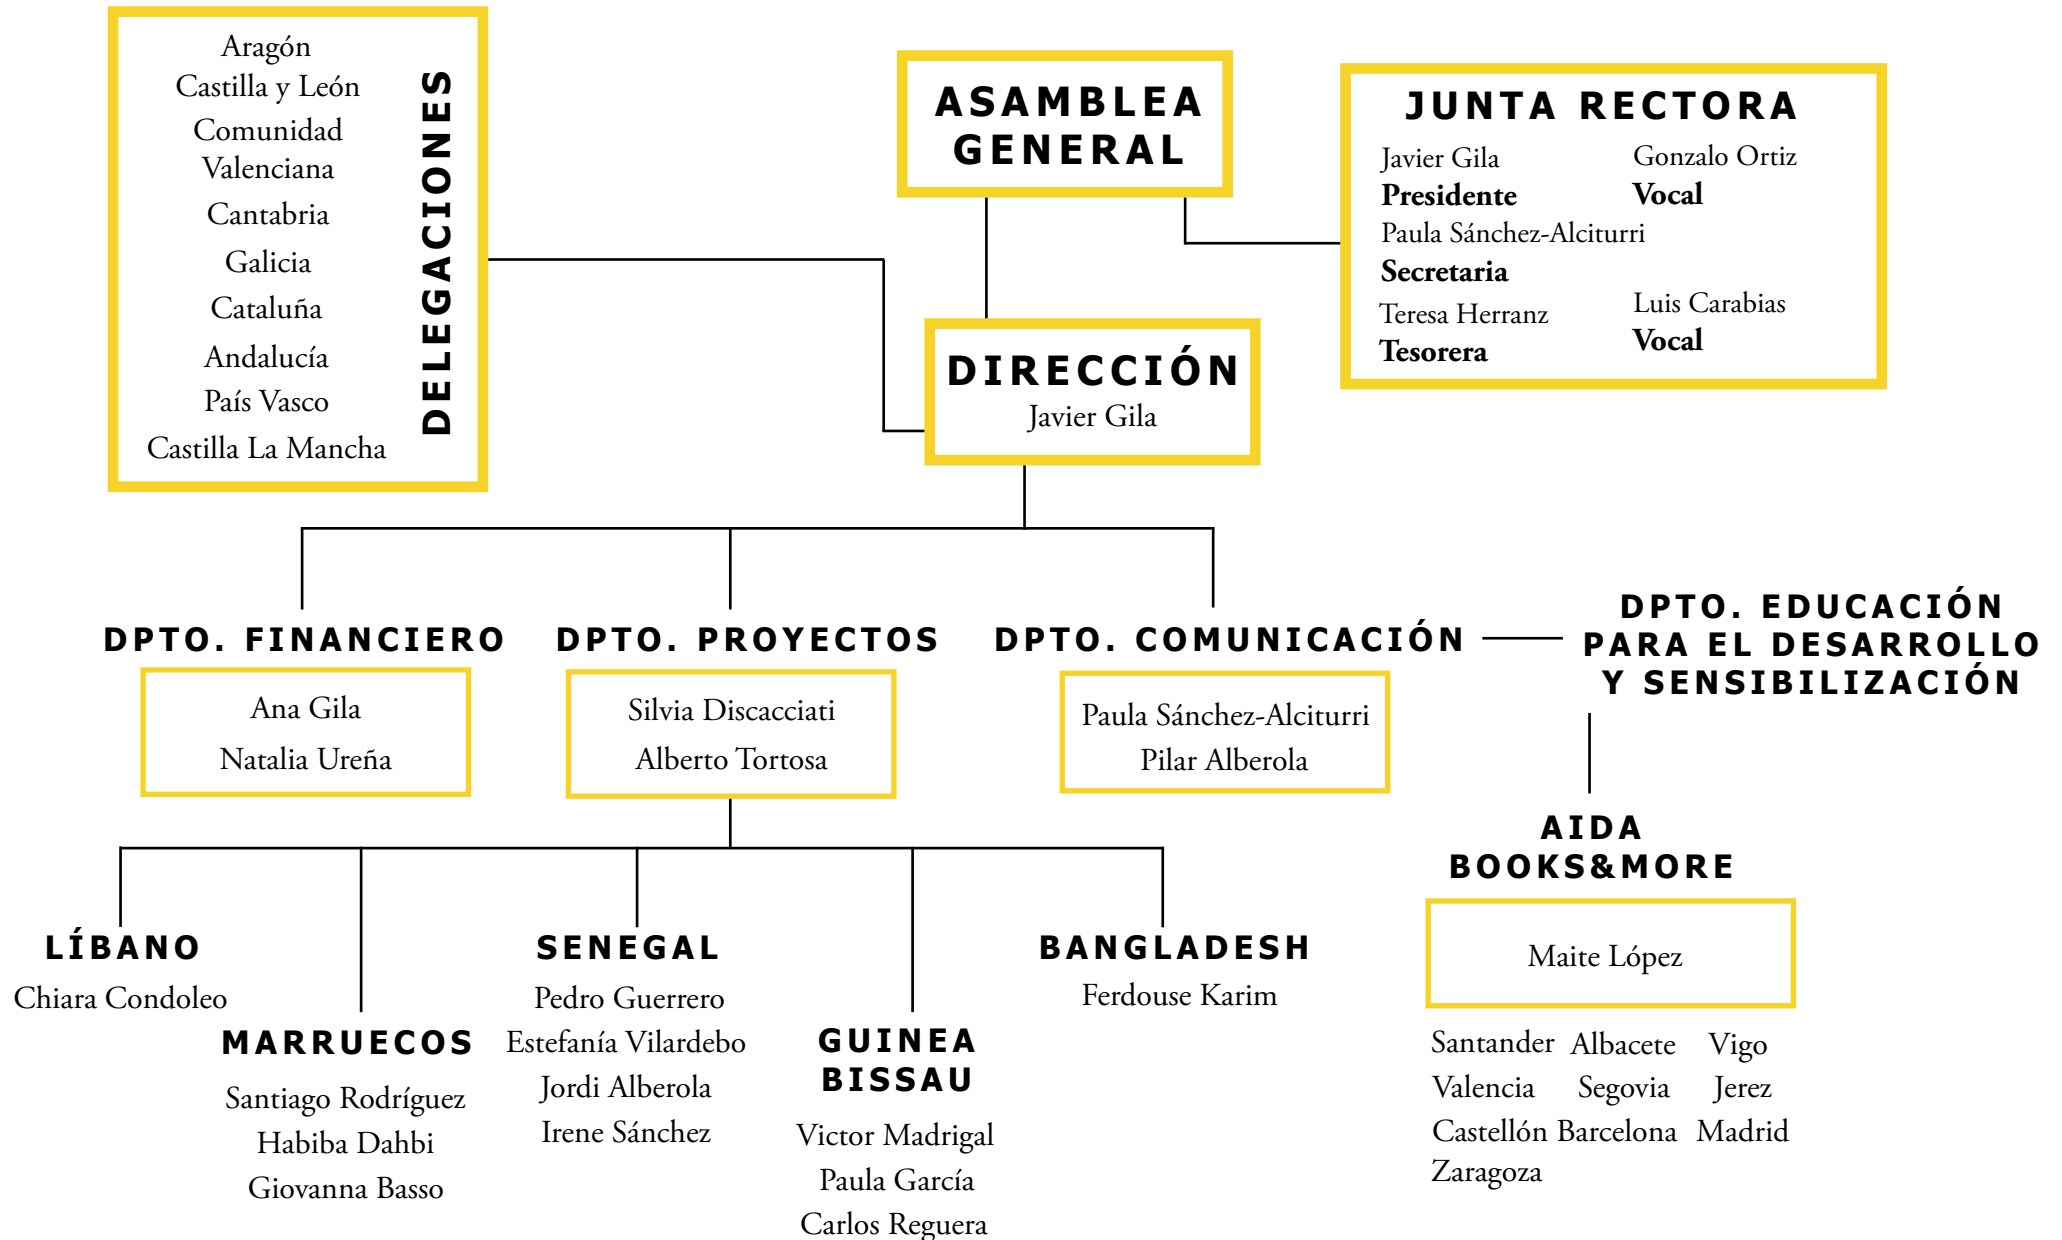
Aragón
Castilla y León
Comunidad Valenciana
Cantabria
Galicia
Cataluña
Andalucía
País Vasco
Castilla La Mancha

DELEGACIONES

ASAMBLEA GENERAL

JUNTA RECTORA

Javier Gila
Presidente

Gonzalo Ortiz
Vocal

Paula Sánchez-Alciturri
Secretaria

Teresa Herranz
Tesorera

Luis Carabias
Vocal

DIRECCIÓN
Javier Gila

DPTO. FINANCIERO
Ana Gila
Natalia Ureña

DPTO. PROYECTOS
Silvia Discacciati
Alberto Tortosa

DPTO. COMUNICACIÓN
Paula Sánchez-Alciturri
Pilar Alberola

DPTO. EDUCACIÓN PARA EL DESARROLLO Y SENSIBILIZACIÓN

AIDA BOOKS&MORE
Maite López

Santander Albacete Vigo
Valencia Segovia Jerez
Castellón Barcelona Madrid
Zaragoza

LÍBANO
Chiara Condoleo

MARRUECOS
Santiago Rodríguez
Habiba Dahbi
Giovanna Basso

SENEGAL
Pedro Guerrero
Estefanía Vilardebo
Jordi Alberola
Irene Sánchez

GUINEA BISSAU
Victor Madrigal
Paula García
Carlos Reguera

BANGLADESH
Ferdouse Karim